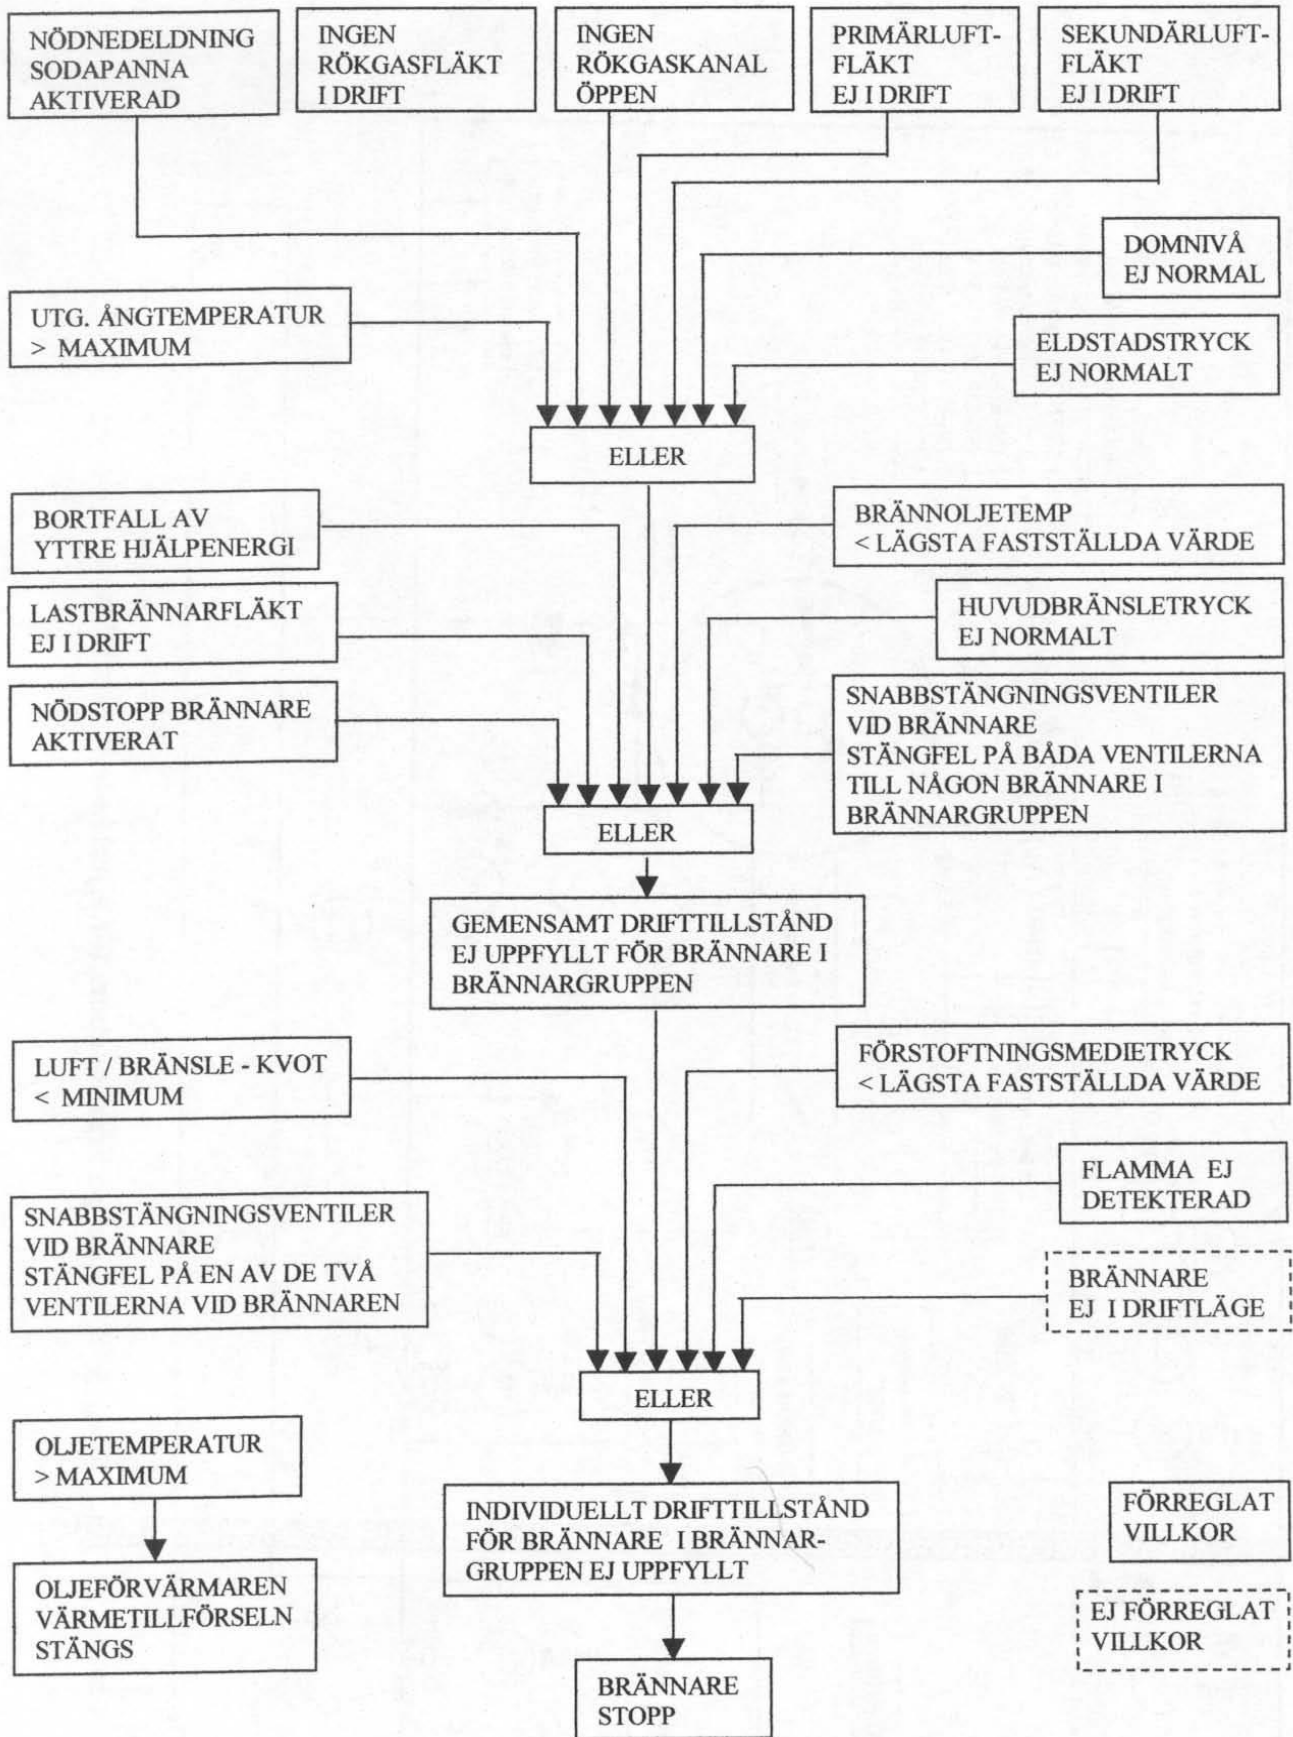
NÖDNEDELDNING SODAPANNA AKTIVERAD

INGEN RÖKGASFLÄKT I DRIFT

INGEN RÖKGASKANAL ÖPPEN

PRIMÄRLUFTFLÄKT EJ I DRIFT

SEKUNDÄRLUFTFLÄKT EJ I DRIFT

DOMNIVÅ EJ NORMAL

UTG. ÅNGTEMPERATUR > MAXIMUM

ELDSTADSTRYCK EJ NORMALT

ELLER

BORTFALL AV YTTRE HJÄLPENERGI

BRÄNNOLJETEMP < LÄGSTA FASTSTÄLLDA VÄRDE

LASTBRÄNNARFLÄKT EJ I DRIFT

HUVUDBRÄNSLETRYCK EJ NORMALT

NÖDSTOPP BRÄNNARE AKTIVERAT

SNABBSTÄNGNINGSVENTILER VID BRÄNNARE STÄNGFEL PÅ BÅDA VENTILERNA TILL NÅGON BRÄNNARE I BRÄNNARGRUPPEN

ELLER

GEMENSAMT DRIFTTILLSTÅND EJ UPPFYLLT FÖR BRÄNNARE I BRÄNNARGRUPPEN

LUFT / BRÄNSLE - KVOT < MINIMUM

FÖRSTOFTNINGSMEDIETRYCK < LÄGSTA FASTSTÄLLDA VÄRDE

FLAMMA EJ DETEKTERAD

SNABBSTÄNGNINGSVENTILER VID BRÄNNARE STÄNGFEL PÅ EN AV DE TVÅ VENTILERNA VID BRÄNNAREN

BRÄNNARE EJ I DRIFTLÄGE

ELLER

OLJETEMPERATUR > MAXIMUM

OLJEFÖRVÄRMAREN VÄRMETILLFÖRSELN STÄNGS

INDIVIDUELLT DRIFTTILLSTÅND FÖR BRÄNNARE I BRÄNNARGRUPPEN EJ UPPFYLLT

FÖRREGLAT VILLKOR

EJ FÖRREGLAT VILLKOR

BRÄNNARE STOPP